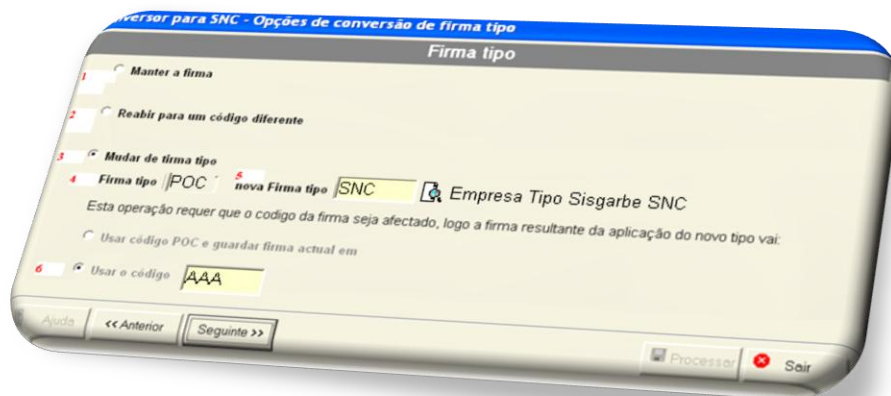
nversor para SNC - Opções de conversão de firma tipo

Firma tipo

1 Manter a firma

2 Reabir para um código diferente

3 Mudar de firma tipo

4 Firma tipo POC 5 nova Firma tipo SNC Empresa Tipo Sisgarbe SNC

Esta operação requer que o codigo da firma seja afectado, logo a firma resultante da aplicação do novo tipo vai:

Usar código POC e guardar firma actual em

6 Usar o código AAA

Ajuda << Anterior Seguinte >> Processar Sair